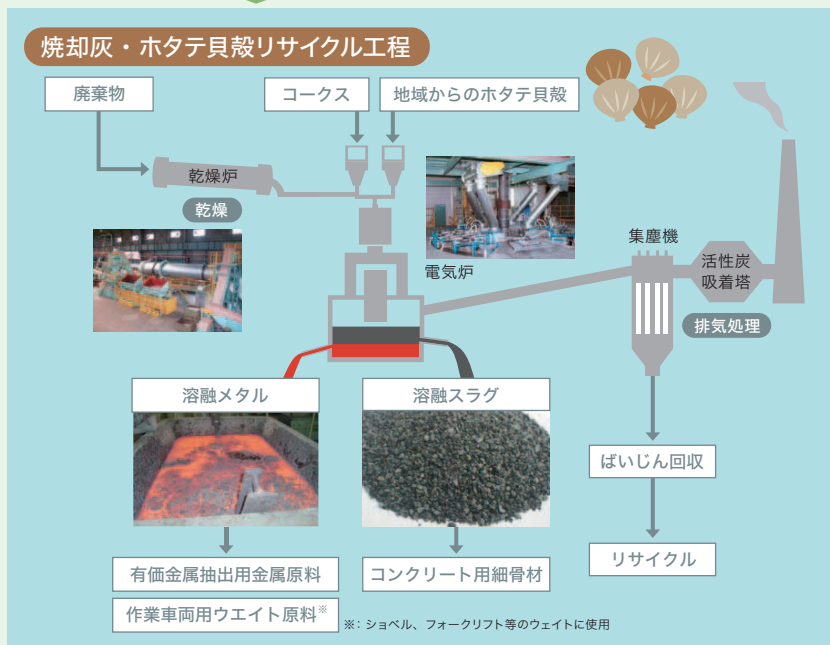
焼却灰・ホタテ貝殻リサイクル工程

廃棄物

コークス

地域からのホタテ貝殻

乾燥炉

乾燥

電気炉

集塵機

活性炭吸着塔

排気処理

溶融メタル

溶融スラグ

ばいじん回収

リサイクル

有価金属抽出用金属原料

作業車両用ウエイト原料※

コンクリート用細骨材

※：ショベル、フォークリフト等のウェイトに使用